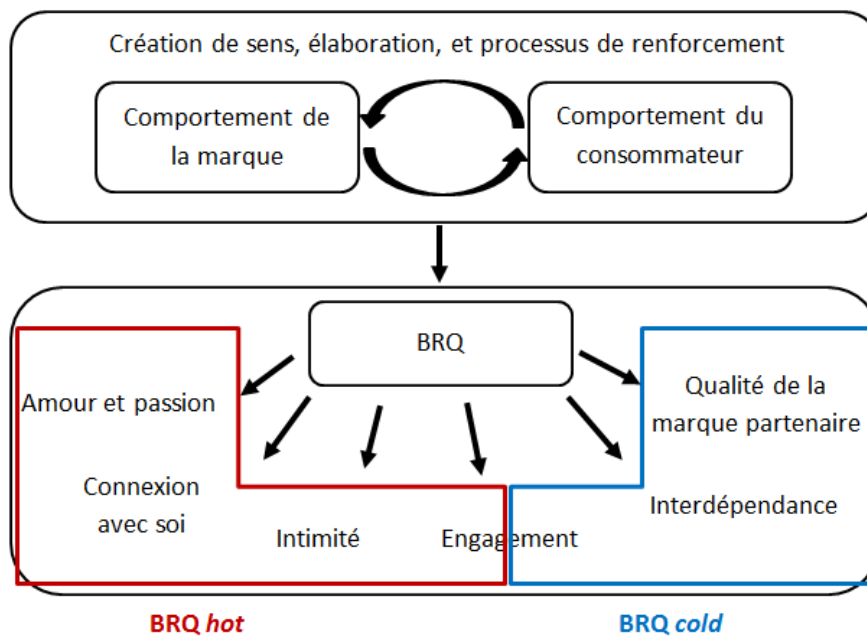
Création de sens, élaboration, et processus de renforcement

Comportement de la marque

Comportement du consommateur

BRQ

Amour et passion

Connexion avec soi

Intimité

Engagement

Qualité de la marque partenaire

Interdépendance

BRQ *hot*

BRQ *cold*